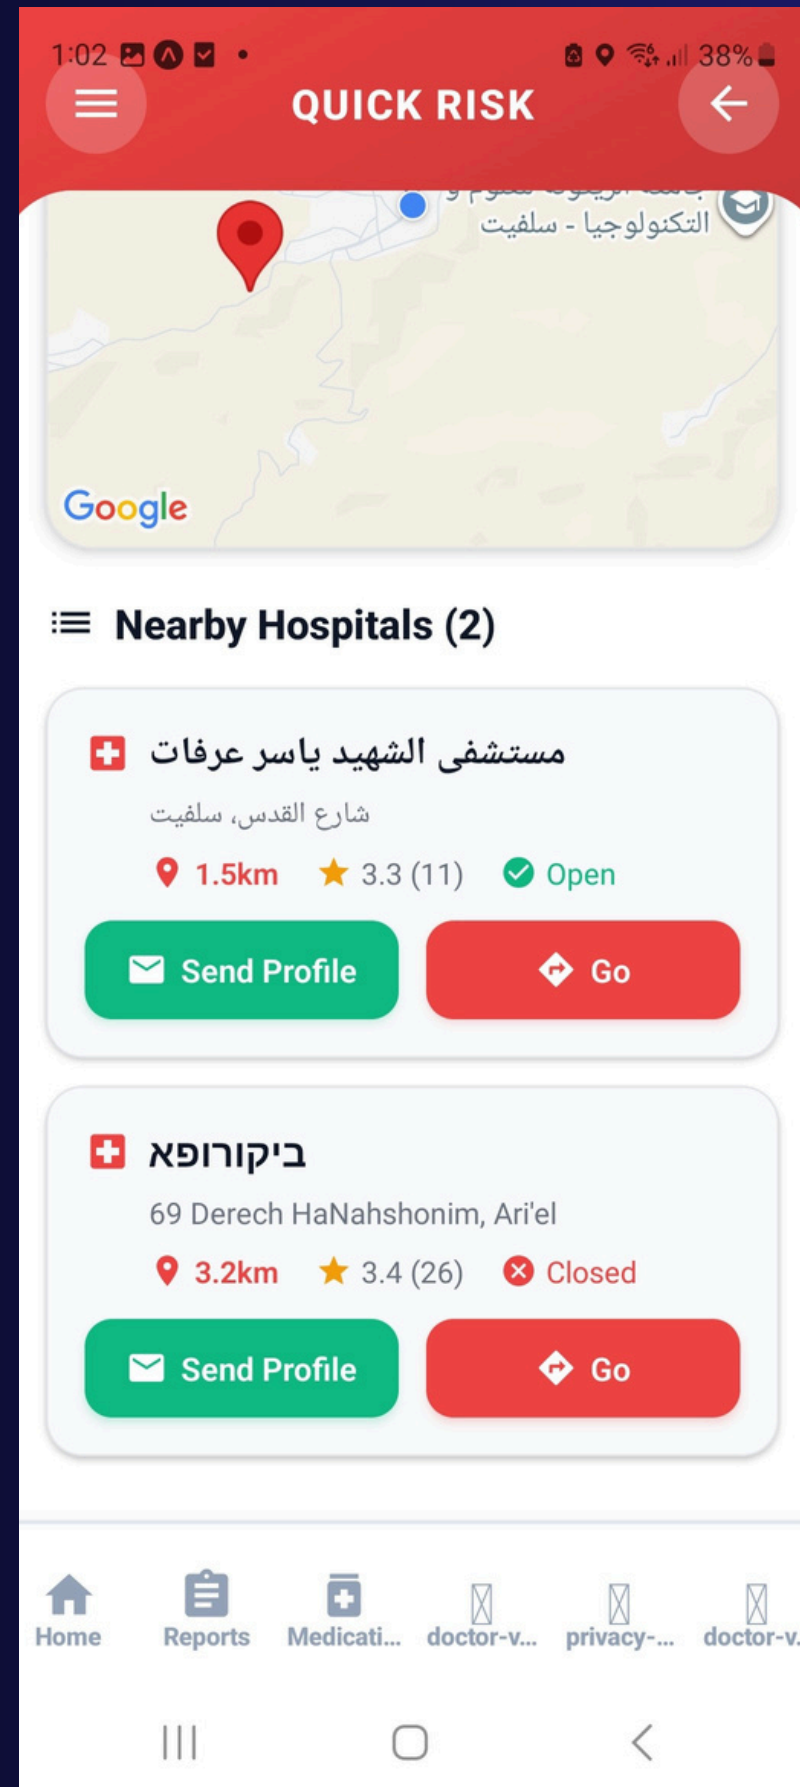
1:02 38%

QUICK RISK

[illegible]
التكنولوجيا - سلفيت

Google

Nearby Hospitals (2)

مستشفى الشهيد ياسر عرفات
شارع القدس، سلفيت
1.5km 3.3 (11) Open
Send Profile
Go

ביקורופא
69 Derech HaNahshonim, Ari'el
3.2km 3.4 (26) Closed
Send Profile
Go

Home Reports Medicati... doctor-v... privacy-... doctor-v.